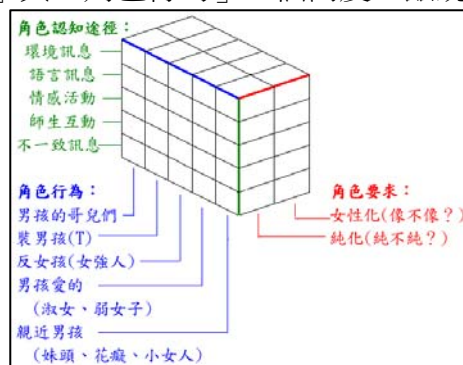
角色認知途徑：
環境訊息
語言訊息
情感活動
師生互動
不一致訊息

角色行為：
男孩的哥兒們
裝男孩(T)
反女孩(女強人)
男孩愛的
(淑女、弱女子)
親近男孩
(妹頭、花癡、小女人)

角色要求：
女性化(像不像？)
純化(純不純？)